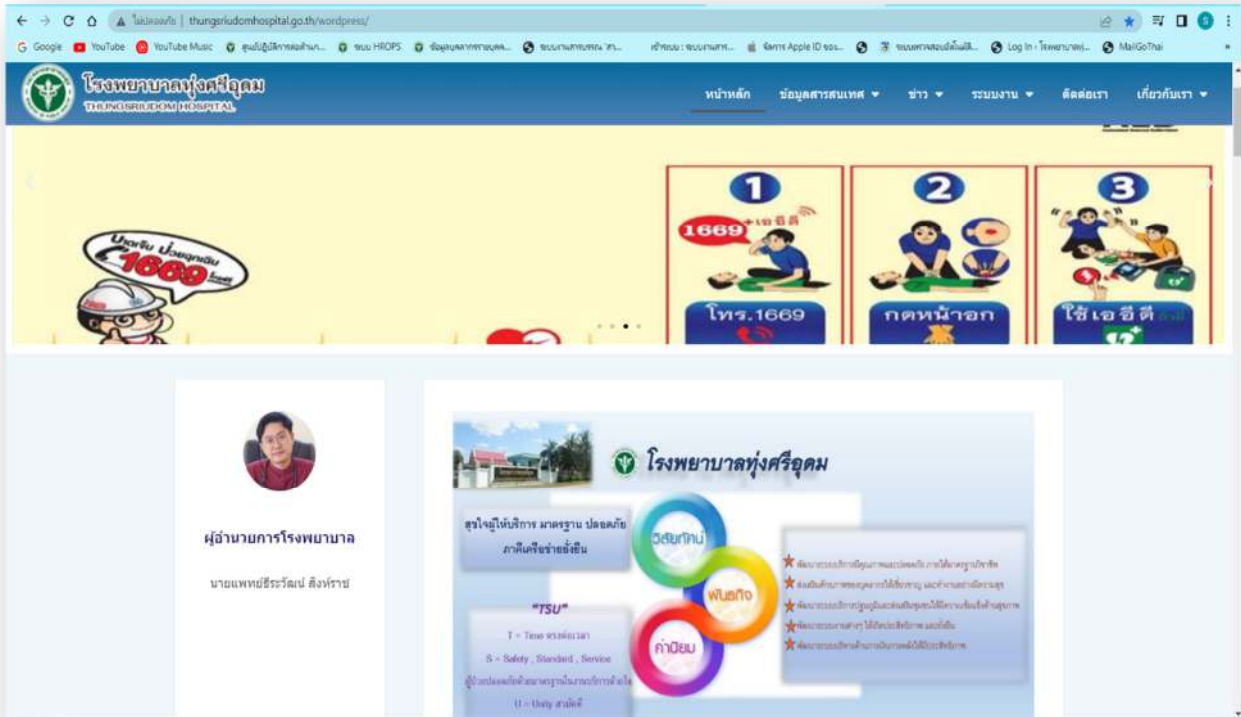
ไม่ปลอดภัย | thungsriudomhospital.go.th/wordpress/

Google YouTube YouTube Music ศูนย์ปฏิบัติการสอดส่อง... ระบบ HROPS ข้อมูลบุคลากรสาธารณสุข... ระบบงานสารบรรณ สา... เข้าระบบ : ระบบงานสาร... จัดการ Apple ID ของ... ระบบตรวจสอบสิทธิ์... Log In ‹ โรงพยาบาลทุ่... MailGoThai

โรงพยาบาลทุ่งศรีอุดม
THUNGSRIUDOM HOSPITAL

หน้าหลัก ข้อมูลสารสนเทศ ข่าว ระบบงาน ติดต่อเรา เกี่ยวกับเรา

บอกรับ ป่วยฉุกเฉิน 1669

1 2 3

1669 เอ อี ดี

โทร.1669 กดหน้าอก ใช้ เอ อี ดี

ผู้อำนวยการโรงพยาบาล

นายแพทย์ธีระวัฒน์ สิงห์ราช

โรงพยาบาลทุ่งศรีอุดม

สุขใจผู้ให้บริการ มาตรฐาน ปลอดภัย ภาคีเครือข่ายยั่งยืน

วิสัยทัศน์ พันธกิจ ค่านิยม

"TSU"
T = Time ตรงต่อเวลา
S = Safety , Standard , Service
ผู้ป่วยปลอดภัยด้วยมาตรฐานในการบริการด้วยใจ
U = Unity สามัคคี

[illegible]
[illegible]
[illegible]
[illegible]
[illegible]